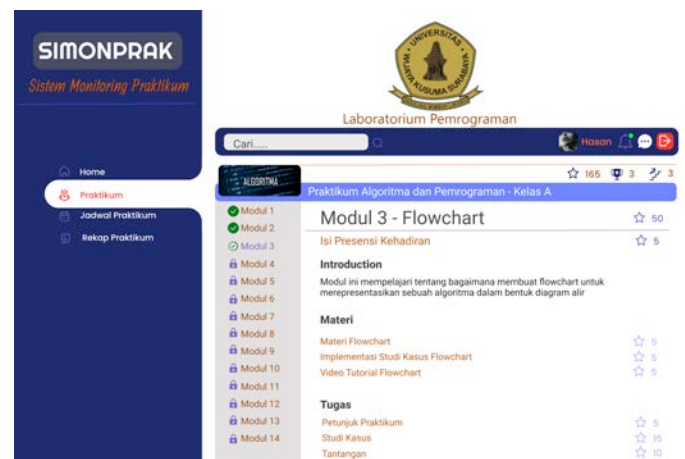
SIMONPRAK
Sistem Monitoring Praktikum

Home
Praktikum
Jadwal Praktikum
Rekap Praktikum

UNIVERSITAS WIJAYA KUSUMA SURABAYA

Laboratorium Pemrograman

Cari.....

Hasan

ALGORITMA

☆ 165 3 3

Praktikum Algoritma dan Pemrograman - Kelas A

Modul 1
Modul 2
Modul 3
Modul 4
Modul 5
Modul 6
Modul 7
Modul 8
Modul 9
Modul 10
Modul 11
Modul 12
Modul 13
Modul 14

Modul 3 - Flowchart ☆ 50

Isi Presensi Kehadiran ☆ 5

Introduction

Modul ini mempelajari tentang bagaimana membuat flowchart untuk merepresentasikan sebuah algoritma dalam bentuk diagram alir

Materi

Materi Flowchart ☆ 5
Implementasi Studi Kasus Flowchart ☆ 5
Video Tutorial Flowchart ☆ 5

Tugas

Petunjuk Praktikum ☆ 5
Studi Kasus ☆ 15
Tantangan ☆ 10